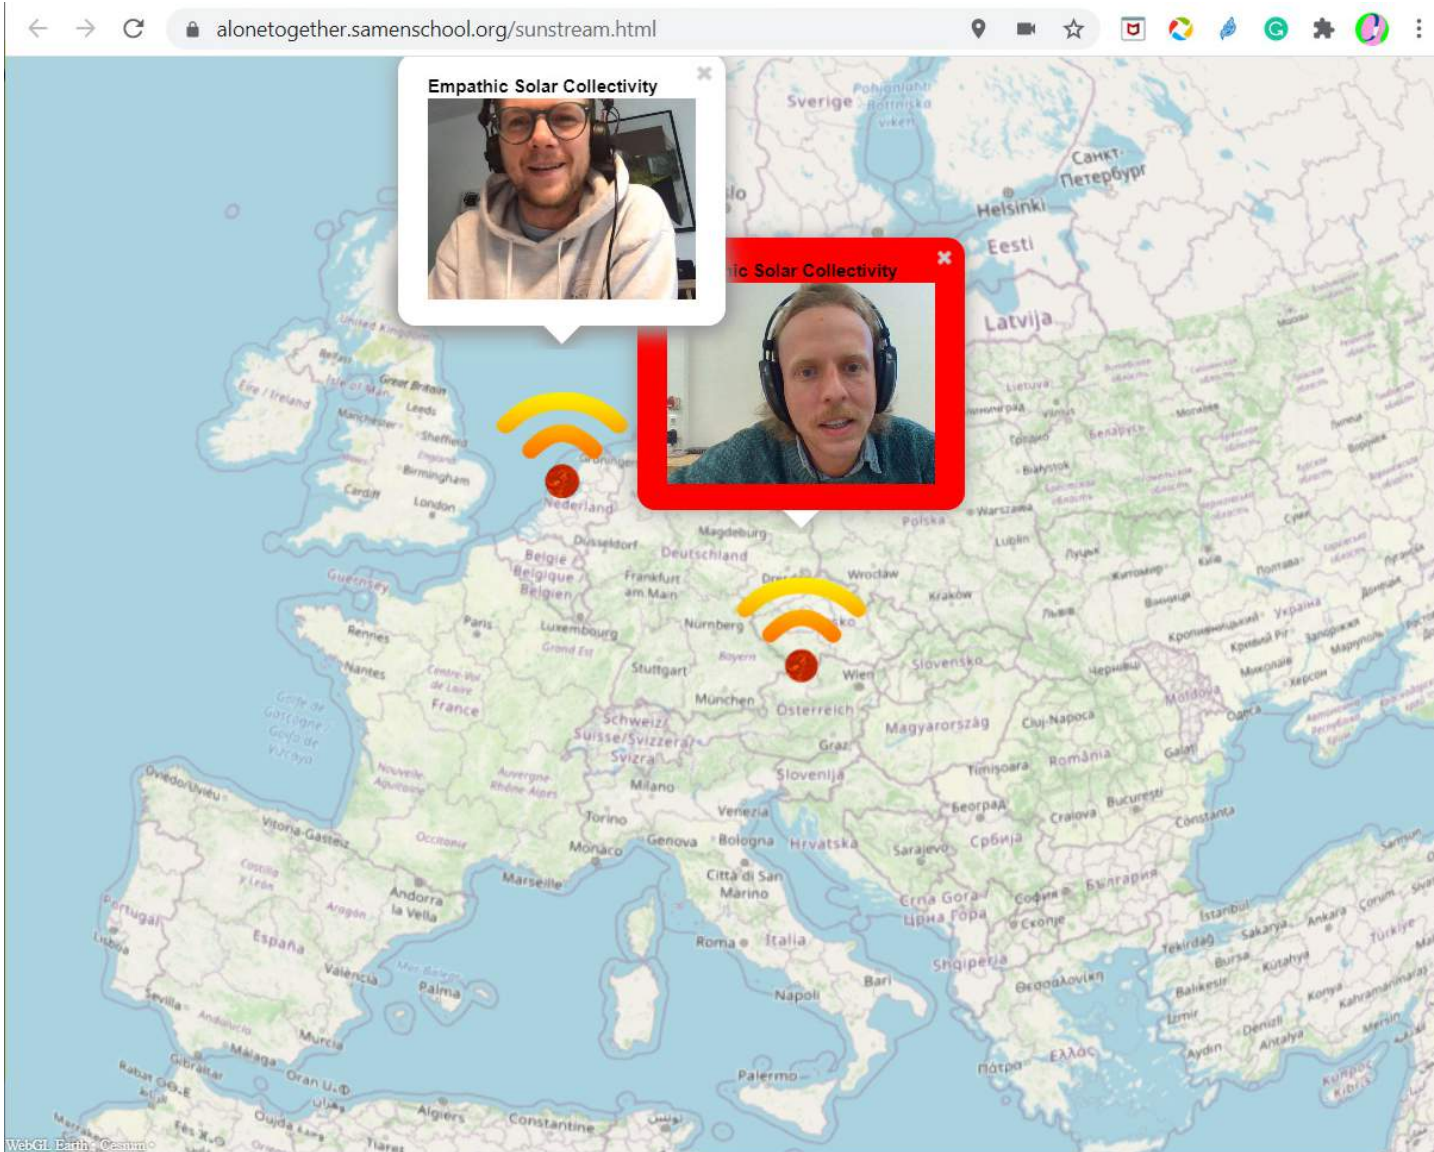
alonetogether.samenschool.org/sunstream.html

Empathic Solar Collectivity

ic Solar Collectivity

Sverige
Санкт-Петербург
Helsinki
Eesti
Latvija
Lietuva
United Kingdom
Great Britain
Isle of Man
Éire / Ireland
Leeds
Manchester
Sheffield
England
Birmingham
Cardiff
London
Groningen
Nederland
Düsseldorf
Deutschland
Magdeburg
Belgïe
Belgique
Belgien
Frankfurt am Main
Wrocław
Kraków
Polska
Warszawa
Lublin
Białystok
Беларусь
Guernsey
Paris
Luxembourg
Grand Est
Nürnberg
Bayern
Rennes
Nantes
Centre-Val de Loire
France
Stuttgart
München
Wien
Slovensko
Schweiz
Suisse/Svizzera
Svizra
Österreich
Graz
Magyarország
Cluj-Napoca
România
Moldova
Україна
Slovenija
Timișoara
Nouvelle-Aquitaine
Auvergne-Rhône-Alpes
Milano
Venezia
Torino
Genova
Bologna
Hrvatska
Sarajevo
Србија
Београд
Craiova
București
Constanța
Golfe de Gascogne
Golfo de Vizcaya
Oviedo/Uviéu
Vitoria-Gasteiz
Occitanie
Monaco
Marseille
Città di San Marino
Crna Gora
Црна Гора
България
Istanbul
Türkiye
Ankara
Portugal
Castilla y León
Aragón
Andorra la Vella
España
Roma
Italia
Shqipëria
Скопје
Θεσσαλονίκη
Tekirdağ
Bursa
Sakarya
Lisboa
València
Palma
Napoli
Bari
Balıkesir
Kütahya
İzmir
Sevilla
Andalucía
Murcia
Málaga
Gibraltar
Oran
Alger
Palermo
Πάτρα
Ελλάς
Denizli
Antalya
Aydın
Konya
Kahramanmaraş
Mersin
Κύπρος Kıbrıs
Algiers
Constantine
Oujda
Fès
WebGL Earth Cesium